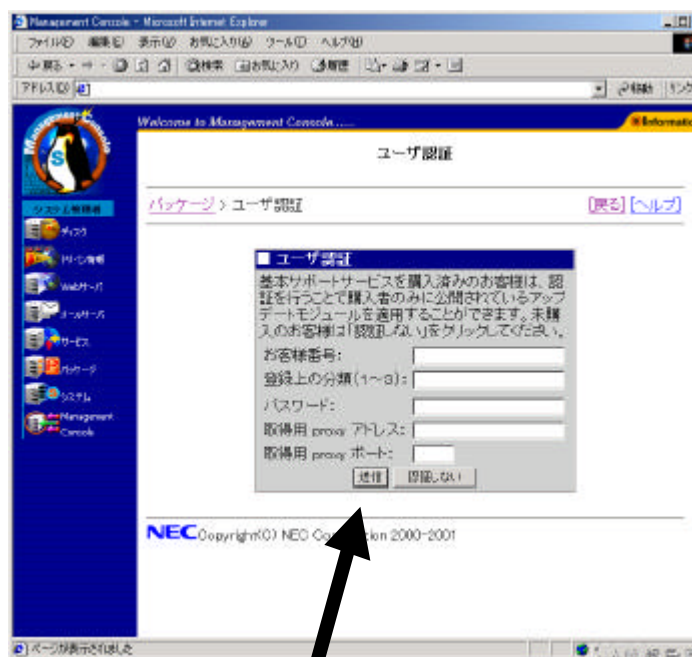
Management Console - Microsoft Internet Explorer

ファイル(F) 編集(E) 表示(V) お気に入り(A) ツール(T) ヘルプ(H)

戻る 検索 お気に入り 履歴

アドレス(D)

移動 リンク

Welcome to Management Console .....

Information

ユーザ認証

システム情報
ディスク
ドライバ情報
Webサーバ
メールサーバ
サービス
パッケージ
システム
Management Console

パッケージ > ユーザ認証

[戻る] [ヘルプ]

■ ユーザ認証

基本サポートサービスを購入済みのお客様は、認証を行うことで購入者のみに公開されているアップデートモジュールを適用することができます。未購入のお客様は「認証しない」をクリックしてください。

お客様番号:
登録上の分類(1~3):
パスワード:
取得用 proxy アドレス:
取得用 proxy ポート:

送信 認証しない

NEC Copyright(C) NEC Co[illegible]ion 2000-2001

ページが表示されました